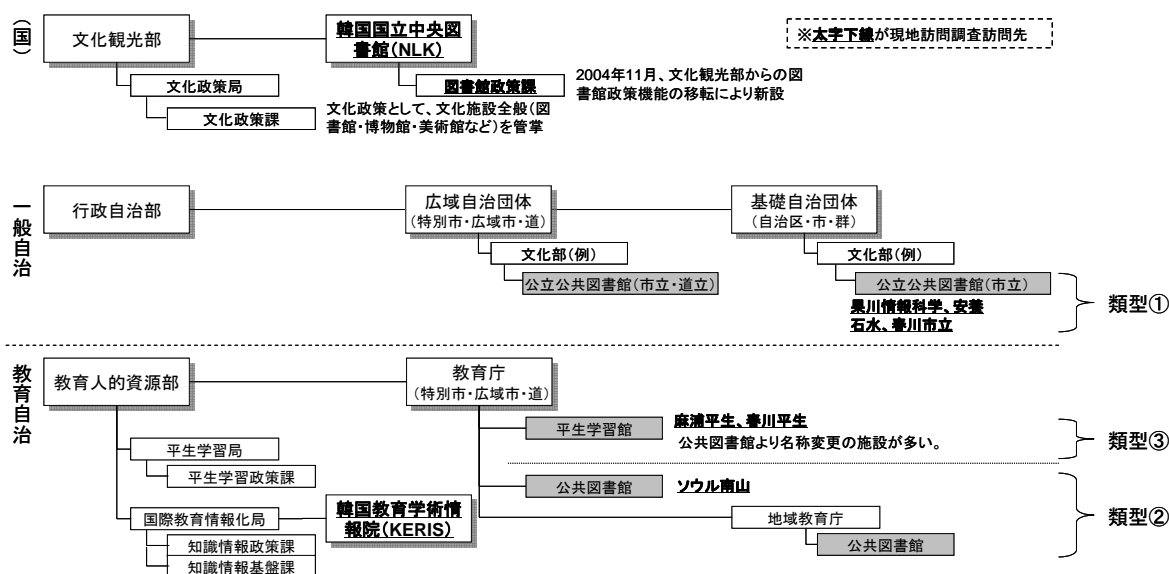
(国)

文化観光部

韓国国立中央図書館(NLK)

※太字下線が現地訪問調査訪問先

文化政策局

図書館政策課

2004年11月、文化観光部からの図書館政策機能の移転により新設

文化政策課

文化政策として、文化施設全般(図書館・博物館・美術館など)を管掌

一般自治

行政自治部

広域自治団体
(特別市・広域市・道)

基礎自治団体
(自治区・市・群)

文化部(例)

公立公共図書館(市立・道立)

文化部(例)

公立公共図書館(市立)

果川情報科学、安養石水、春川市立

類型①

教育自治

教育人的資源部

教育庁
(特別市・広域市・道)

平生学習館

麻浦平生、春川平生

公共図書館より名称変更の施設が多い。

類型③

平生学習局

平生学習政策課

公共図書館

ソウル南山

国際教育情報化局

韓国教育学術情報院(KERIS)

地域教育庁

類型②

知識情報政策課

知識情報基盤課

公共図書館